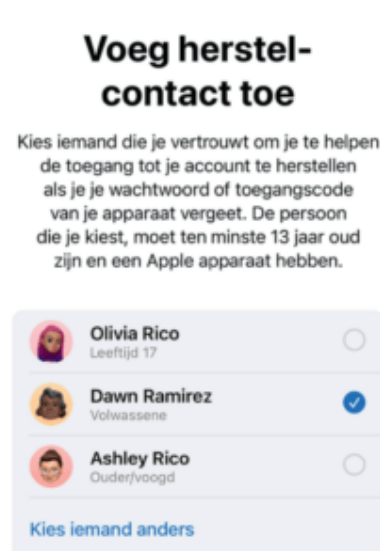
Voeg herstelcontact toe

Kies iemand die je vertrouwt om je te helpen de toegang tot je account te herstellen als je je wachtwoord of toegangscode van je apparaat vergeet. De persoon die je kiest, moet ten minste 13 jaar oud zijn en een Apple apparaat hebben.

Olivia Rico
Leeftijd 17

Dawn Ramirez
Volwassene

Ashley Rico
Ouder/voogd

Kies iemand anders